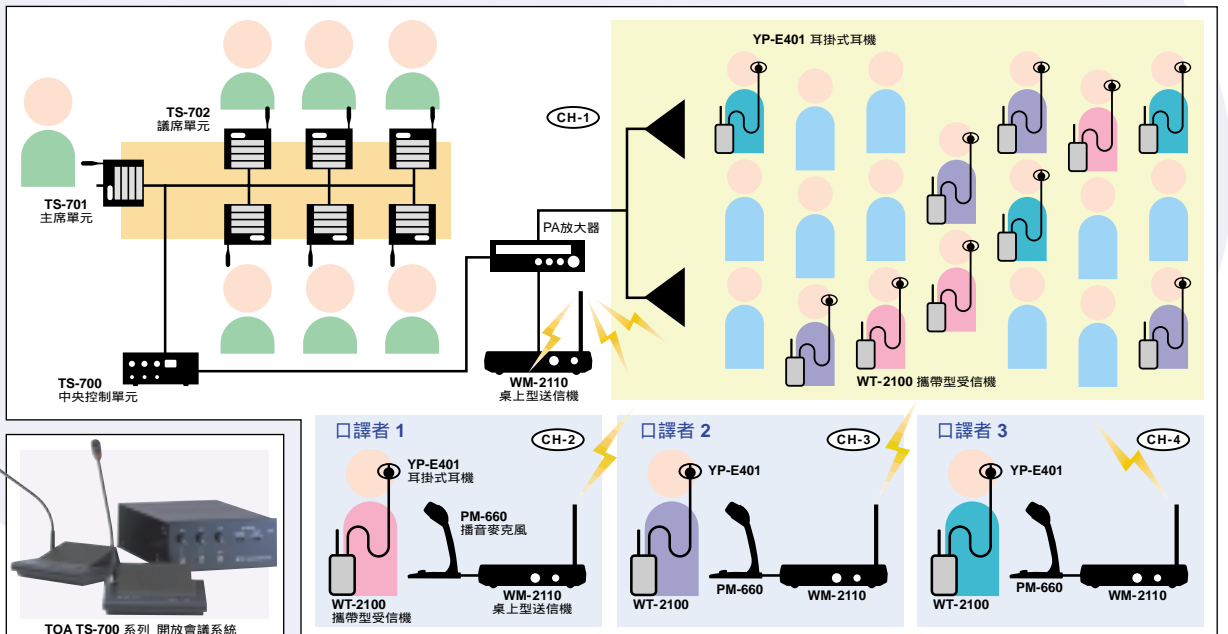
TS-702
議席單元

TS-701
主席單元

TS-700
中央控制單元

CH-1

PA放大器

WM-2110
桌上型送信機

YP-E401 耳掛式耳機

WT-2100 攜帶型受信機

口譯者 1

CH-2

YP-E401
耳掛式耳機

PM-660
播音麥克風

WT-2100
攜帶型受信機

WM-2110
桌上型送信機

口譯者 2

CH-3

YP-E401

WT-2100

PM-660

WM-2110

口譯者 3

CH-4

YP-E401

WT-2100

PM-660

WM-2110

TOA TS-700 系列 開放會議系統